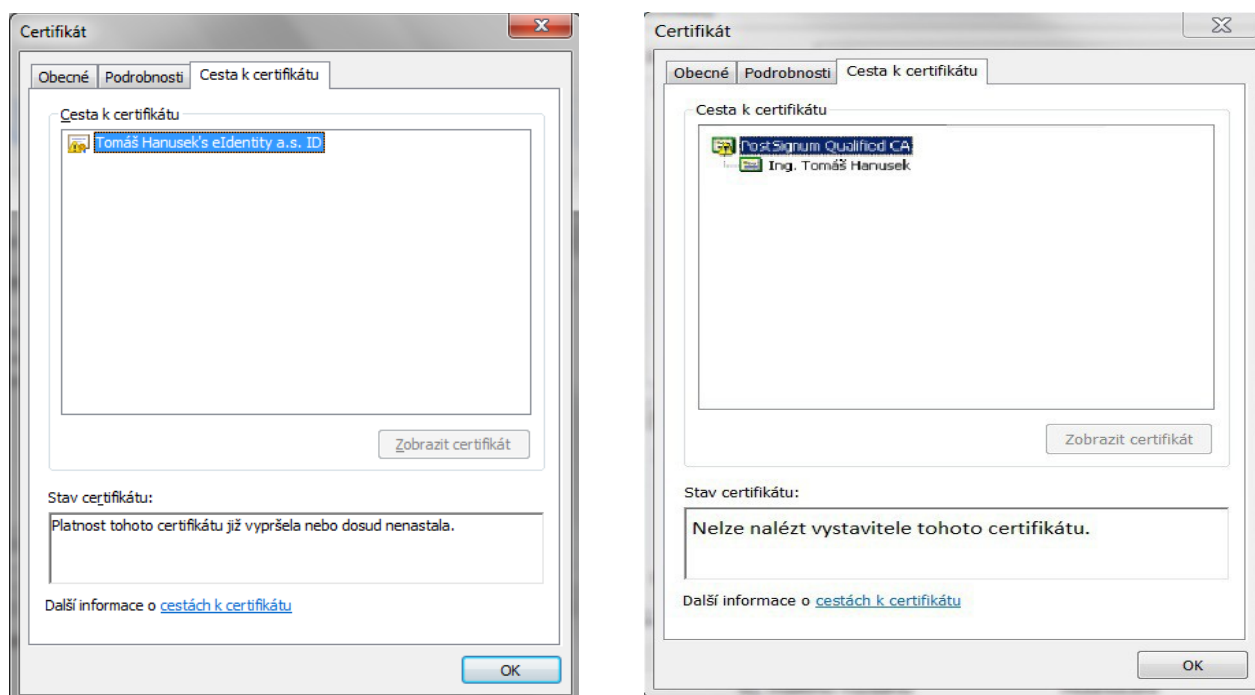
Certifikát

Obecné | Podrobnosti | Cesta k certifikátu

Cesta k certifikátu

Tomáš Hanusek's eIdentity a.s. ID

Zobrazit certifikát

Stav certifikátu:

Platnost tohoto certifikátu již vypršela nebo dosud nenastala.

Další informace o cestách k certifikátu

OK

Certifikát

Obecné | Podrobnosti | Cesta k certifikátu

Cesta k certifikátu

PostSignum Qualified CA

Ing. Tomáš Hanusek

Zobrazit certifikát

Stav certifikátu:

Nelze nalézt vystavitele tohoto certifikátu.

Další informace o cestách k certifikátu

OK